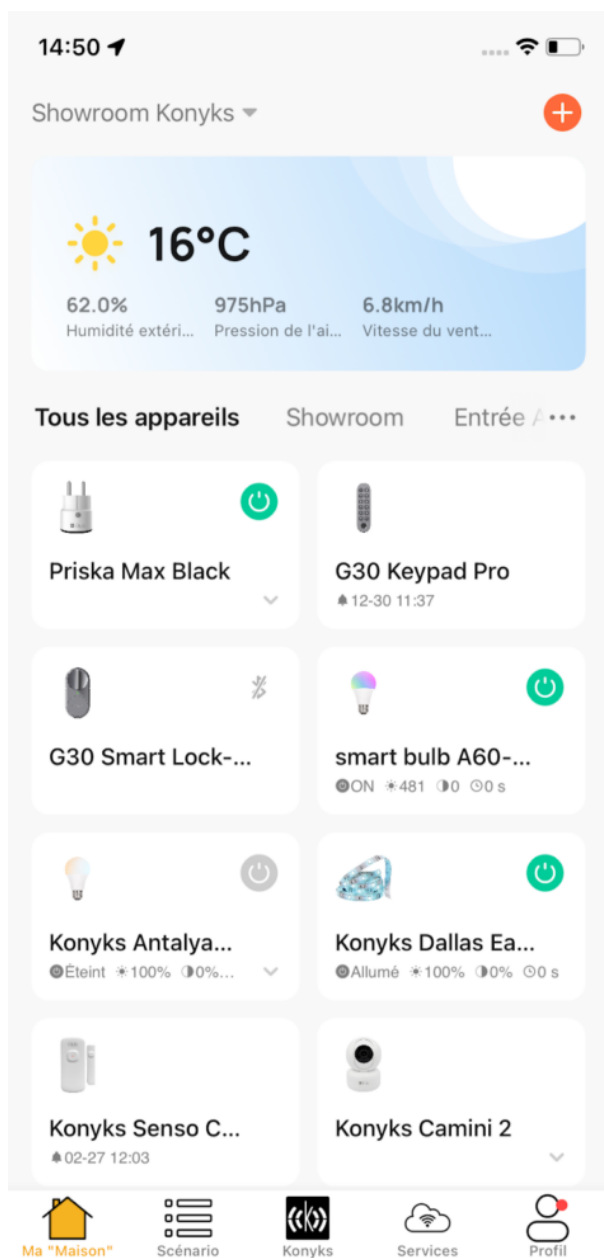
14:50

Showroom Konyks

16°C

62.0%
Humidité extéri...

975hPa
Pression de l'ai...

6.8km/h
Vitesse du vent...

Tous les appareils Showroom Entrée A ...

Priska Max Black

G30 Keypad Pro
12-30 11:37

G30 Smart Lock-...

smart bulb A60-...
ON 481 0 0 s

Konyks Antalya...
Éteint 100% 0%...

Konyks Dallas Ea...
Allumé 100% 0% 0 s

Konyks Senso C...
02-27 12:03

Konyks Camini 2

Ma "Maison" Scénario Konyks Services Profil